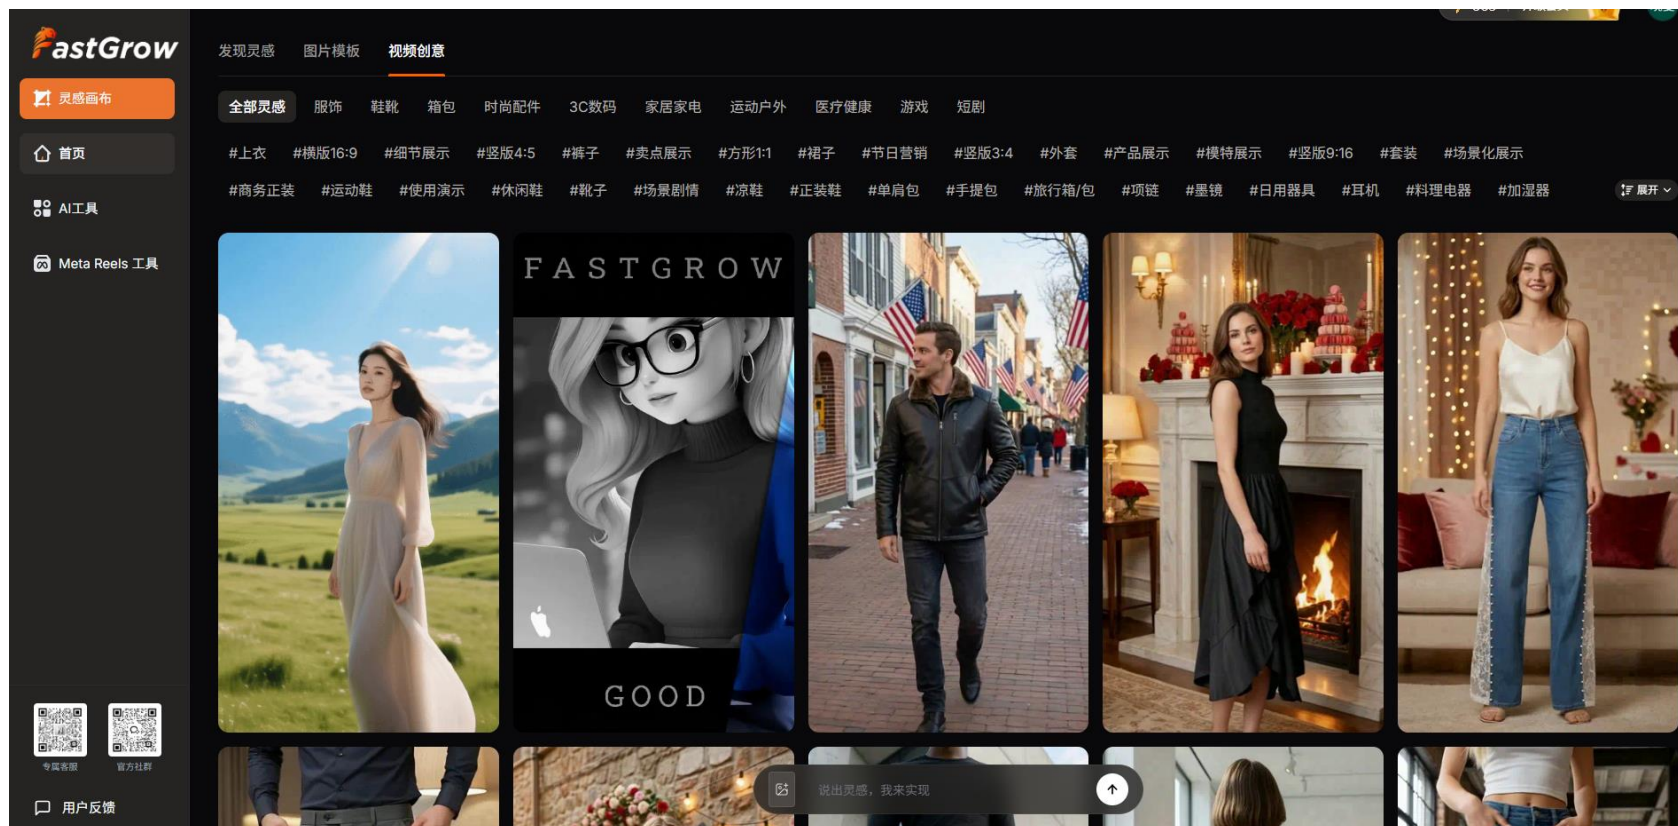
FastGrow

灵感画布

首页

AI工具

Meta Reels 工具

专属客服

官方社群

用户反馈

发现灵感　图片模板　视频创意

全部灵感　服饰　鞋靴　箱包　时尚配件　3C数码　家居家电　运动户外　医疗健康　游戏　短剧

#上衣　#横版16:9　#细节展示　#竖版4:5　#裤子　#卖点展示　#方形1:1　#裙子　#节日营销　#竖版3:4　#外套　#产品展示　#模特展示　#竖版9:16　#套装　#场景化展示

#商务正装　#运动鞋　#使用演示　#休闲鞋　#靴子　#场景剧情　#凉鞋　#正装鞋　#单肩包　#手提包　#旅行箱/包　#项链　#墨镜　#日用器具　#耳机　#料理电器　#加湿器

展开

FASTGROW

GOOD

说出灵感，我来实现